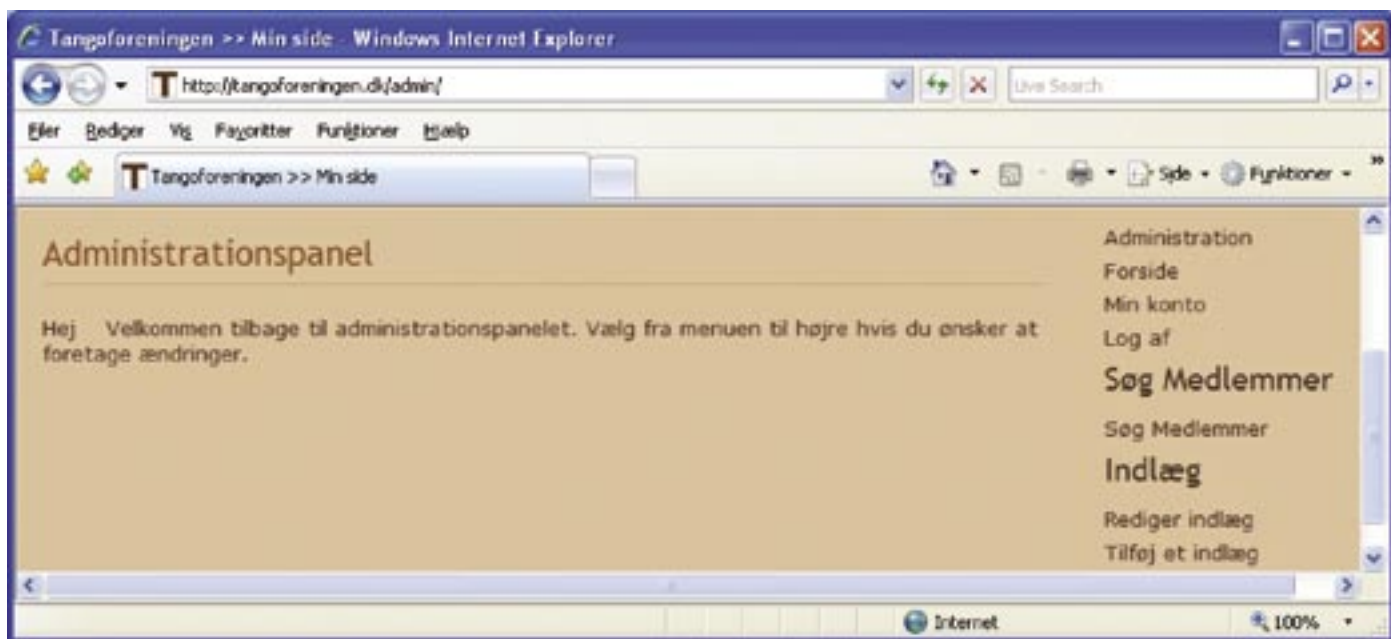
Tangoforeningen >> Min side - Windows Internet Explorer

http://tangoforeningen.dk/admin/

Live Search

Filer Rediger Vis Favoritter Funktioner Hjælp

Tangoforeningen >> Min side

Side Funktioner

Administrationspanel

Hej Velkommen tilbage til administrationspanelet. Vælg fra menuen til højre hvis du ønsker at foretage ændringer.

Administration
Forside
Min konto
Log af

Søg Medlemmer

Søg Medlemmer

Indlæg

Rediger indlæg
Tilføj et indlæg

Internet

100%